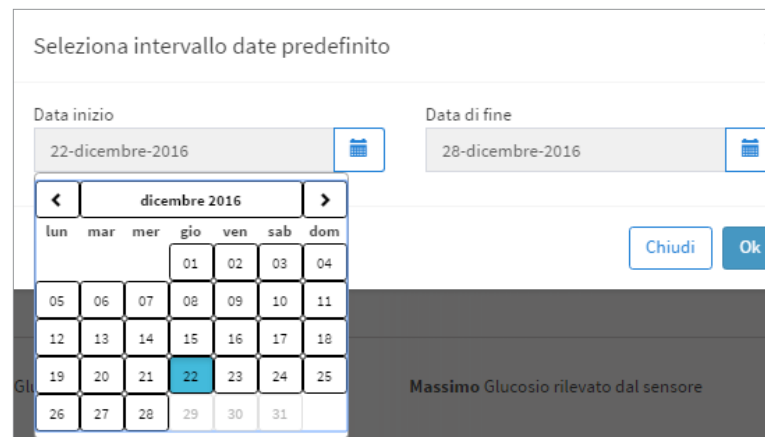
Seleziona intervallo date predefinito

Data inizio
22-dicembre-2016

Data di fine
28-dicembre-2016

dicembre 2016

| lun | mar | mer | gio | ven | sab | dom |
|---|---|---|---|---|---|---|
| | | | 01 | 02 | 03 | 04 |
| 05 | 06 | 07 | 08 | 09 | 10 | 11 |
| 12 | 13 | 14 | 15 | 16 | 17 | 18 |
| 19 | 20 | 21 | 22 | 23 | 24 | 25 |
| 26 | 27 | 28 | 29 | 30 | 31 | |

Chiudi
Ok

Gl

Massimo Glucosio rilevato dal sensore